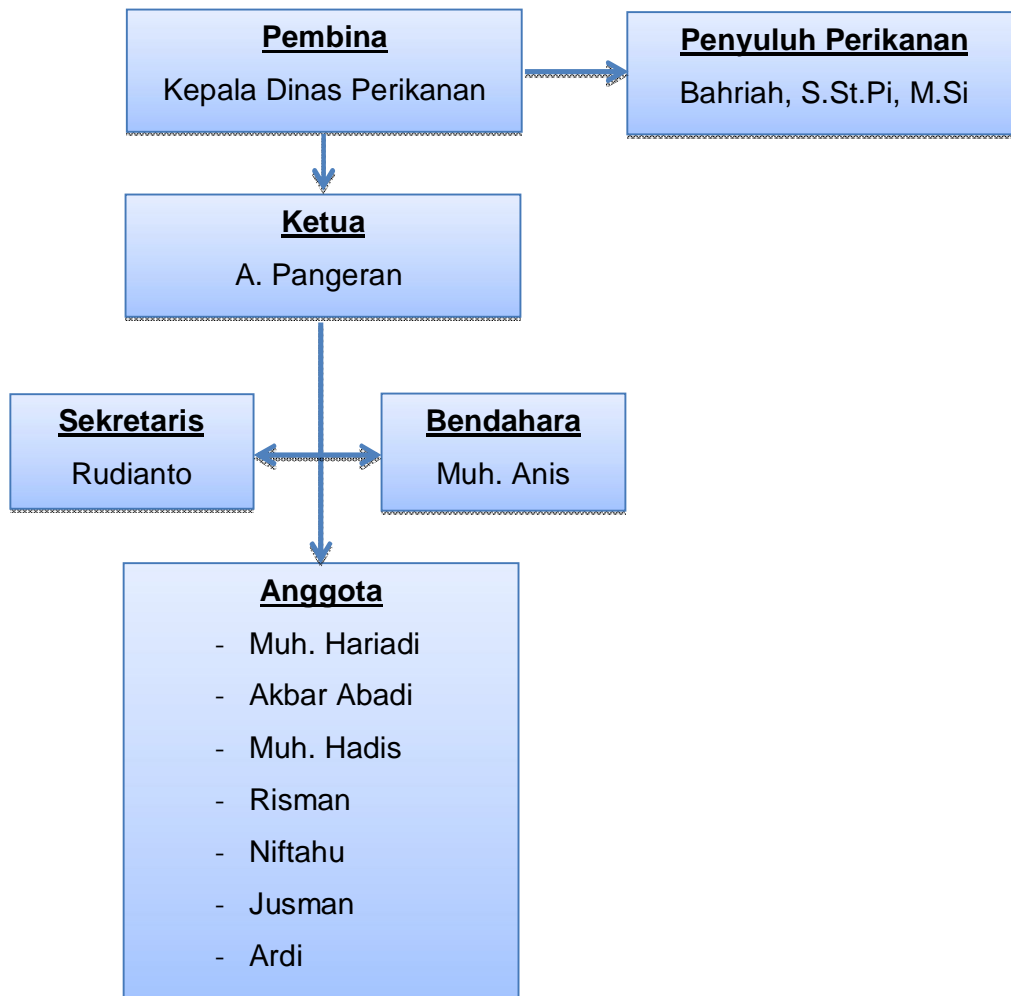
Pembina
Kepala Dinas Perikanan

Penyuluh Perikanan
Bahriah, S.St.Pi, M.Si

Ketua
A. Pangeran

Sekretaris
Rudianto

Bendahara
Muh. Anis

Anggota
- Muh. Hariadi
- Akbar Abadi
- Muh. Hadis
- Risman
- Niftahu
- Jusman
- Ardi